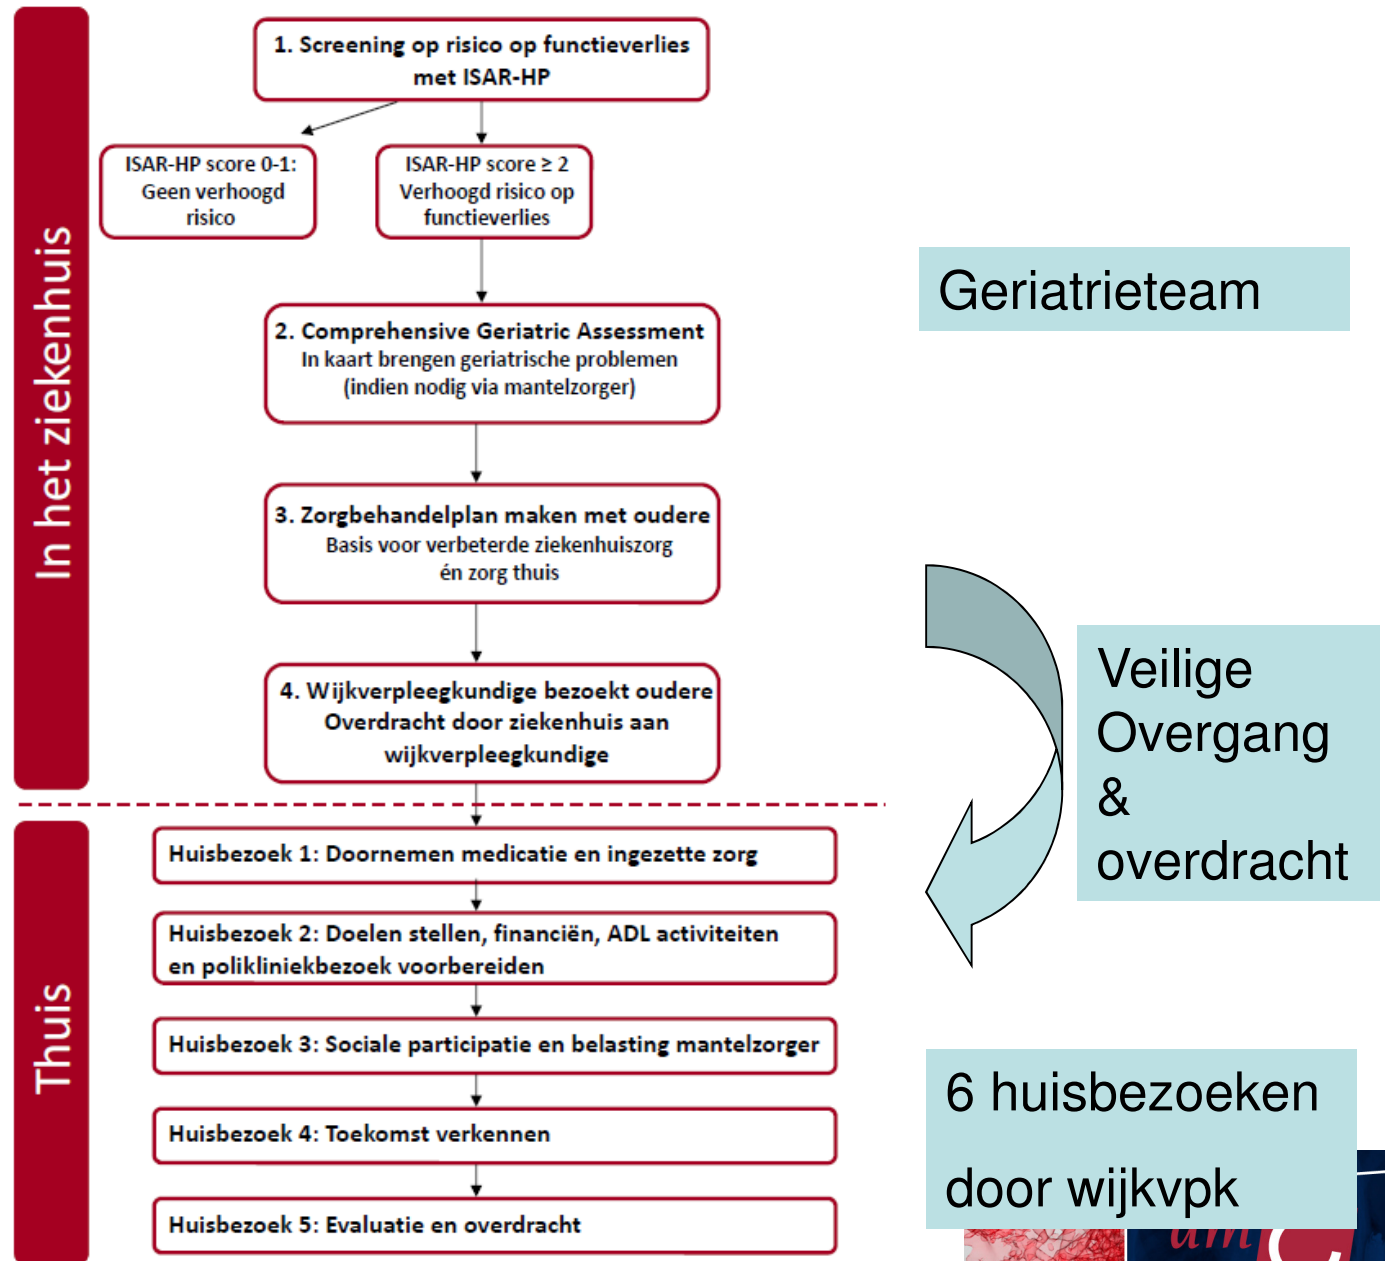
In het ziekenhuis

1. Screening op risico op functieverlies met ISAR-HP

ISAR-HP score 0-1: Geen verhoogd risico

ISAR-HP score ≥ 2 Verhoogd risico op functieverlies

2. Comprehensive Geriatric Assessment
In kaart brengen geriatrische problemen (indien nodig via mantelzorger)

3. Zorgbehandelplan maken met oudere
Basis voor verbeterde ziekenhuiszorg én zorg thuis

4. Wijkverpleegkundige bezoekt oudere
Overdracht door ziekenhuis aan wijkverpleegkundige

Thuis

Huisbezoek 1: Doornemen medicatie en ingezette zorg

Huisbezoek 2: Doelen stellen, financiën, ADL activiteiten en polikliniekbezoek voorbereiden

Huisbezoek 3: Sociale participatie en belasting mantelzorger

Huisbezoek 4: Toekomst verkennen

Huisbezoek 5: Evaluatie en overdracht

Geriatrieteam

Veilige Overgang & overdracht

6 huisbezoeken door wijkvpk